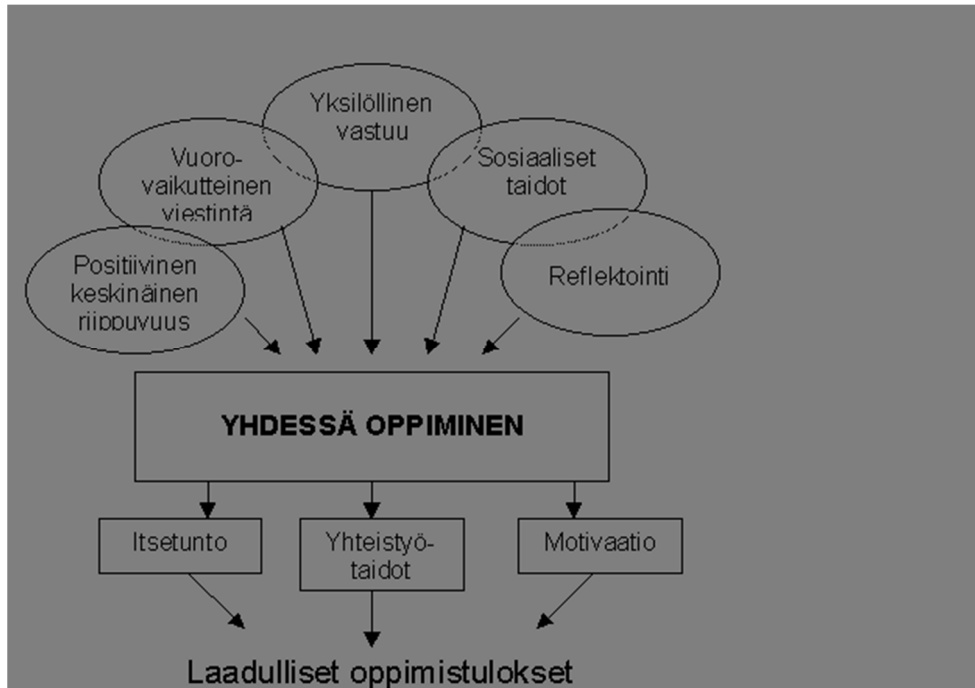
Yksilöllinen vastuu

Vuorovaikutteinen viestintä

Sosiaaliset taidot

Positiivinen keskinäinen riippuvuus

Reflektointi

YHDESSÄ OPPIMINEN

Itsetunto

Yhteistyötaidot

Motivaatio

Laadulliset oppimistulokset